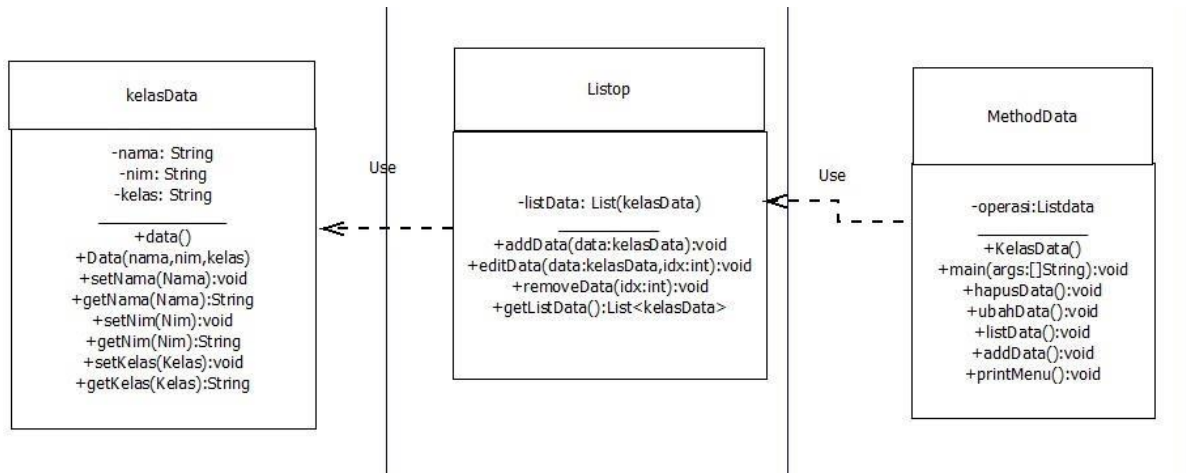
kelasData

-nama: String
-nim: String
-kelas: String

+data()
+Data(nama,nim,kelas)
+setNama(Nama):void
+getNama(Nama):String
+setNim(Nim):void
+getNim(Nim):String
+setKelas(Kelas):void
+getKelas(Kelas):String

Use

Listop

-listData: List(kelasData)

+addData(data:kelasData):void
+editData(data:kelasData,idx:int):void
+removeData(idx:int):void
+getListData():List<kelasData>

Use

MethodData

-operasi:Listdata

+KelasData()
+main(args:[]String):void
+hapusData():void
+ubahData():void
+listData():void
+addData():void
+printMenu():void